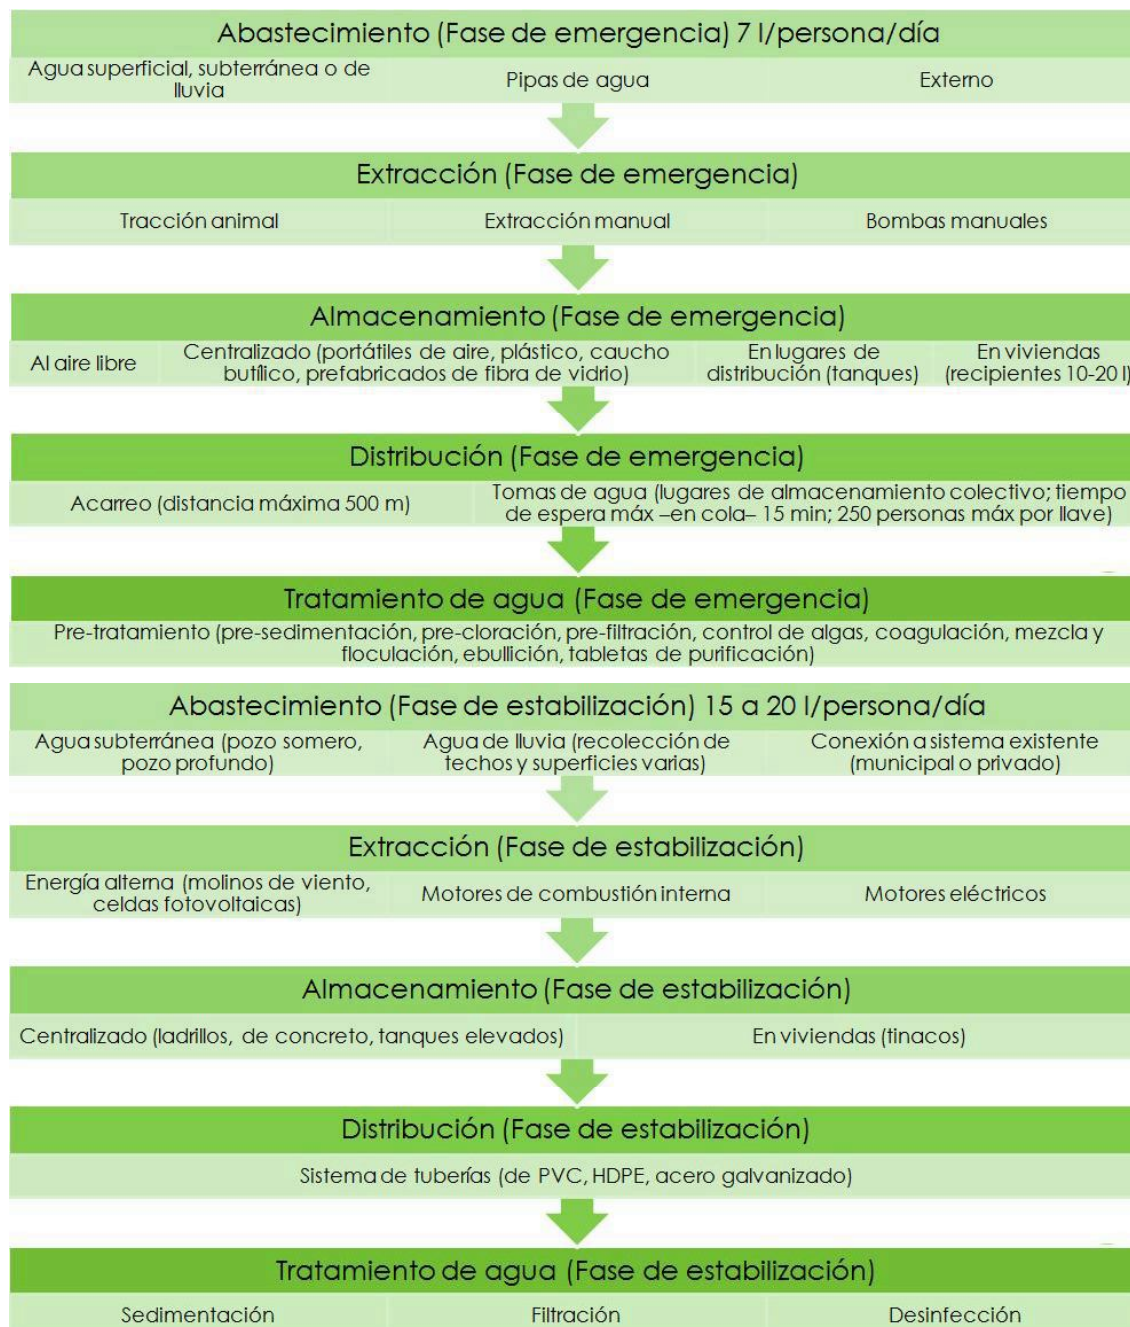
Abastecimiento (Fase de emergencia) 7 l/persona/día

Agua superficial, subterránea o de lluvia

Pipas de agua

Externo

Extracción (Fase de emergencia)

Tracción animal

Extracción manual

Bombas manuales

Almacenamiento (Fase de emergencia)

Al aire libre

Centralizado (portátiles de aire, plástico, caucho butílico, prefabricados de fibra de vidrio)

En lugares de distribución (tanques)

En viviendas (recipientes 10-20 l)

Distribución (Fase de emergencia)

Acarreo (distancia máxima 500 m)

Tomas de agua (lugares de almacenamiento colectivo; tiempo de espera máx –en cola– 15 min; 250 personas máx por llave)

Tratamiento de agua (Fase de emergencia)

Pre-tratamiento (pre-sedimentación, pre-cloración, pre-filtración, control de algas, coagulación, mezcla y floculación, ebullición, tabletas de purificación)

Abastecimiento (Fase de estabilización) 15 a 20 l/persona/día

Agua subterránea (pozo somero, pozo profundo)

Agua de lluvia (recolección de techos y superficies varias)

Conexión a sistema existente (municipal o privado)

Extracción (Fase de estabilización)

Energía alterna (molinos de viento, celdas fotovoltaicas)

Motores de combustión interna

Motores eléctricos

Almacenamiento (Fase de estabilización)

Centralizado (ladrillos, de concreto, tanques elevados)

En viviendas (tinacos)

Distribución (Fase de estabilización)

Sistema de tuberías (de PVC, HDPE, acero galvanizado)

Tratamiento de agua (Fase de estabilización)

Sedimentación

Filtración

Desinfección